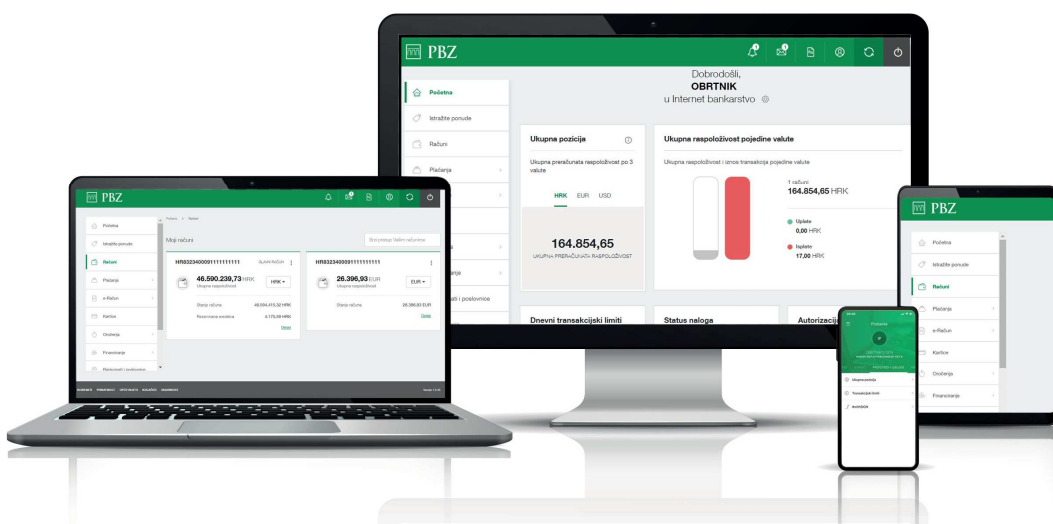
PBZ

Dobrodošli,
OBRTNIK
u Internet bankarstvo

Početna
Istražite ponude
Računi
Plaćanja

Ukupna pozicija
Ukupna preračunata raspoloživost po 3 valute
HRK EUR USD
164.854,65
UKUPNA PRERAČUNATA RASPOLOŽIVOST

Ukupna raspoloživost pojedine valute
Ukupna raspoloživost i iznos transakcija pojedine valute
1 računi
164.854,65 HRK
Uplate
0,00 HRK
Isplate
17,00 HRK

Dnevni transakcijski limiti
Status naloga
Autorizacija

PBZ
Početna
Istražite ponude
Računi
Plaćanja
e-Račun
Kartice
Osobni financije
Financiranje
Plemeniti i poslovnice

Moji računi
HR5323400091111111111
GLAVNI RAČUN
46.590.239,73 HRK
Ukupna raspoloživost
HRK
Stanje računa 46.094.415,32 HRK
Rezervirana sredstva 4.175,68 HRK
Detalji
HR8323400091111111111
26.396,93 EUR
Ukupna raspoloživost
EUR
Stanje računa 26.396,93 EUR
Detalji

PBZ
Početna
Istražite ponude
Računi
Plaćanja
e-Račun
Kartice
Osobni
Financiranje

Početna
Ukupna pozicija
Transakcijski limiti
Autorizacija